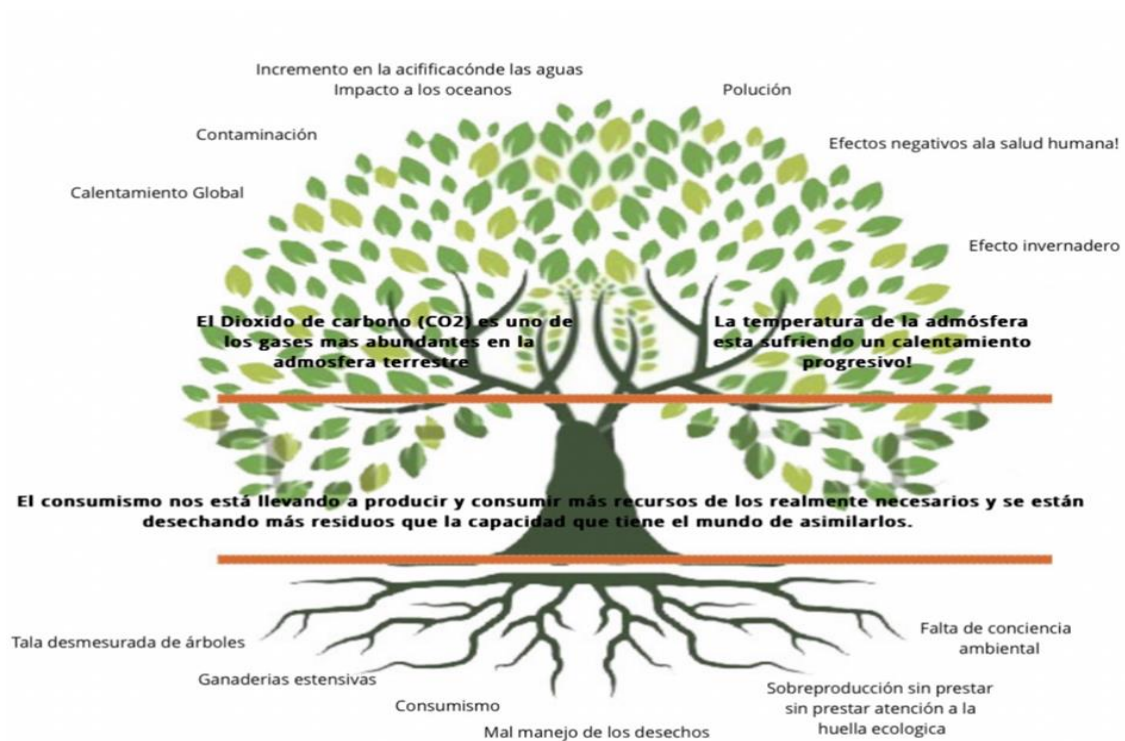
Incremento en la acificacónde las aguas
Impacto a los oceanos

Polución

Contaminación

Efectos negativos ala salud humana!

Calentamiento Global

Efecto invernadero

El Dioxido de carbono (CO2) es uno de los gases mas abundantes en la admosfera terrestre

La temperatura de la admósfera esta sufriendo un calentamiento progresivo!

El consumismo nos está llevando a producir y consumir más recursos de los realmente necesarios y se están desechando más residuos que la capacidad que tiene el mundo de asimilarlos.

Tala desmesurada de árboles

Falta de conciencia ambiental

Ganaderias estensivas

Sobreproducción sin prestar sin prestar atención a la huella ecologica

Consumismo

Mal manejo de los desechos